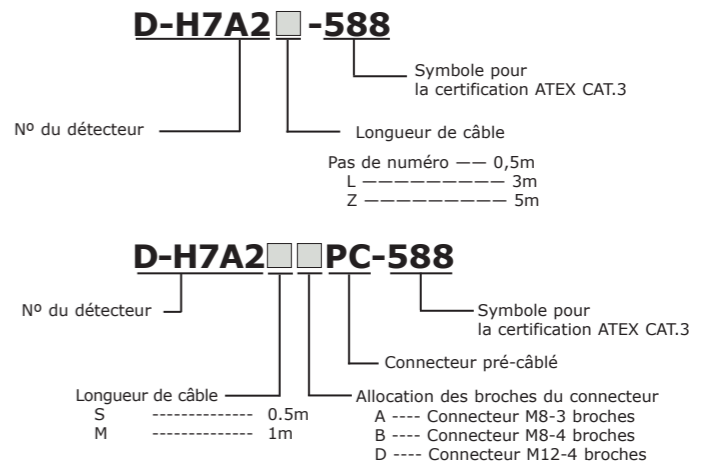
D-H7A2□-588

Symbole pour la certification ATEX CAT.3

Nº du détecteur

Longueur de câble

Pas de numéro —— 0,5m
L ————————— 3m
Z ————————— 5m

D-H7A2□□PC-588

Nº du détecteur

Symbole pour la certification ATEX CAT.3

Connecteur pré-câblé

Longueur de câble
S -------------- 0.5m
M -------------- 1m

Allocation des broches du connecteur
A ---- Connecteur M8-3 broches
B ---- Connecteur M8-4 broches
D ---- Connecteur M12-4 broches